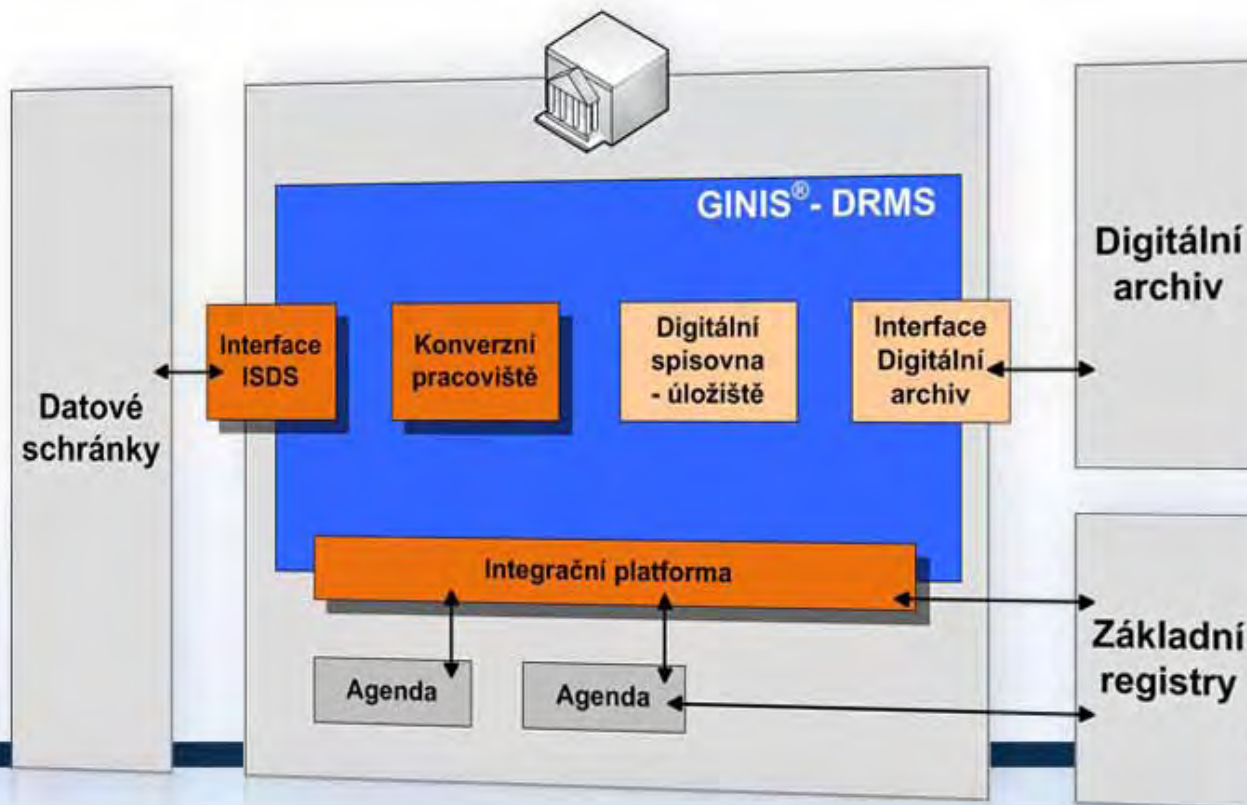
GINIS®- DRMS

Interface ISDS

Konverzní pracoviště

Digitální spisovna - úložiště

Interface Digitální archiv

Digitální archiv

Datové schránky

Integrační platforma

Agenda

Agenda

Základní registry